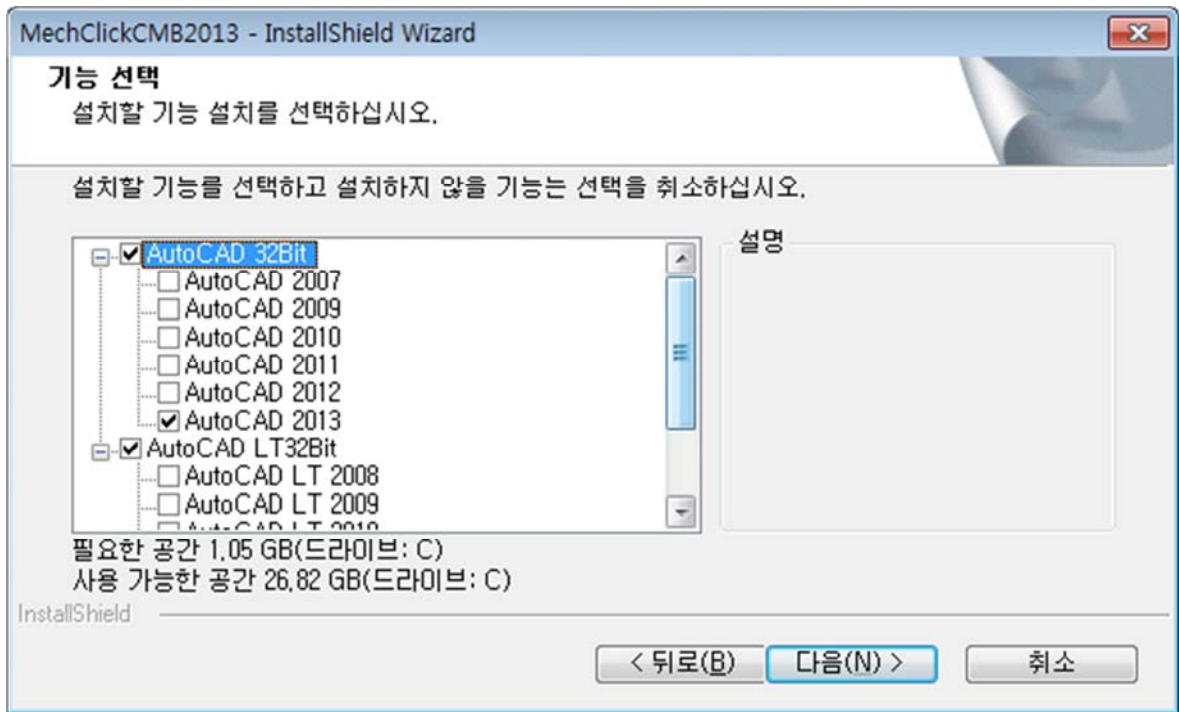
MechClickCMB2013 - InstallShield Wizard

기능 선택
설치할 기능 설치를 선택하십시오.

설치할 기능를 선택하고 설치하지 않을 기능는 선택을 취소하십시오.

AutoCAD 32Bit
AutoCAD 2007
AutoCAD 2009
AutoCAD 2010
AutoCAD 2011
AutoCAD 2012
AutoCAD 2013
AutoCAD LT32Bit
AutoCAD LT 2008
AutoCAD LT 2009
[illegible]

설명

필요한 공간 1.05 GB(드라이브: C)
사용 가능한 공간 26.82 GB(드라이브: C)

InstallShield

< 뒤로(B)
다음(N) >
취소